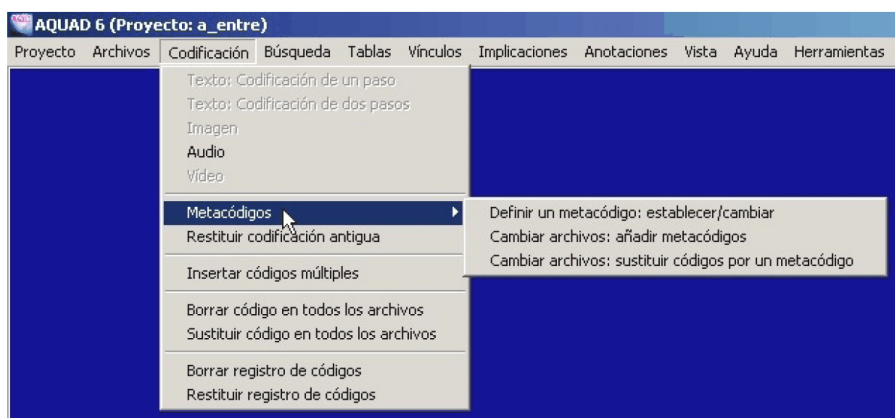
AQUAD 6 (Proyecto: a_entre)

Proyecto Archivos Codificación Búsqueda Tablas Vínculos Implicaciones Anotaciones Vista Ayuda Herramientas

Texto: Codificación de un paso
Texto: Codificación de dos pasos
Imagen
Audio
Vídeo

Metacódigos
Restituir codificación antigua

Insertar códigos múltiples

Borrar código en todos los archivos
Sustituir código en todos los archivos

Borrar registro de códigos
Restituir registro de códigos

Definir un metacódigo: establecer/cambiar
Cambiar archivos: añadir metacódigos
Cambiar archivos: sustituir códigos por un metacódigo